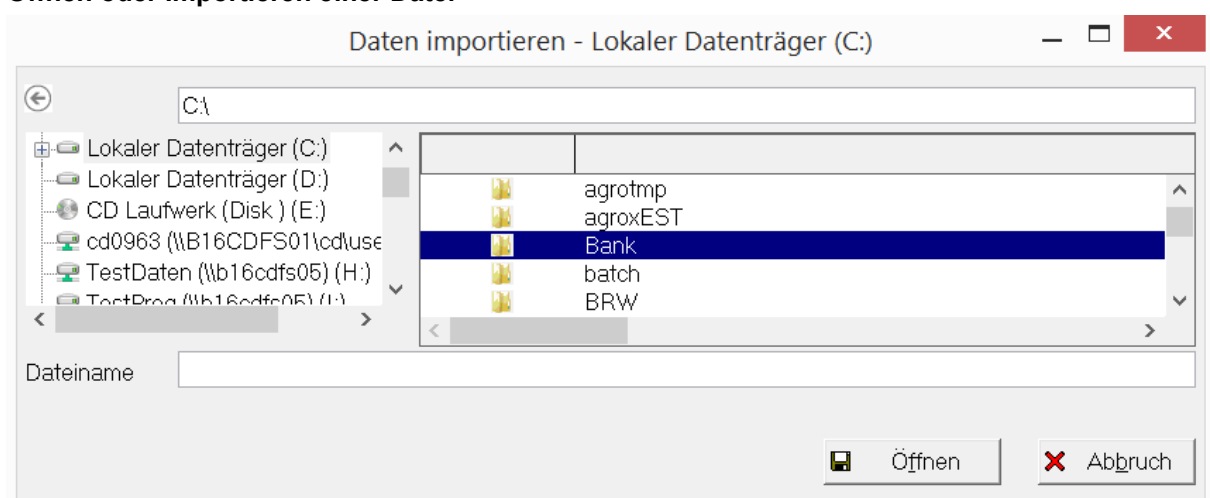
Öffnen oder importieren einer Datei

Daten importieren - Lokaler Datenträger (C:)

C:\

Lokaler Datenträger (C:)
Lokaler Datenträger (D:)
CD Laufwerk (Disk ) (E:)
cd0963 (\\B16CDFS01\cd\use
TestDaten (\\b16cdfs05) (H:)
TestProg (\\b16cdfs05) (I:)

agrotmp
agroxEST
Bank
batch
BRW

Dateiname

Öffnen
Abbruch